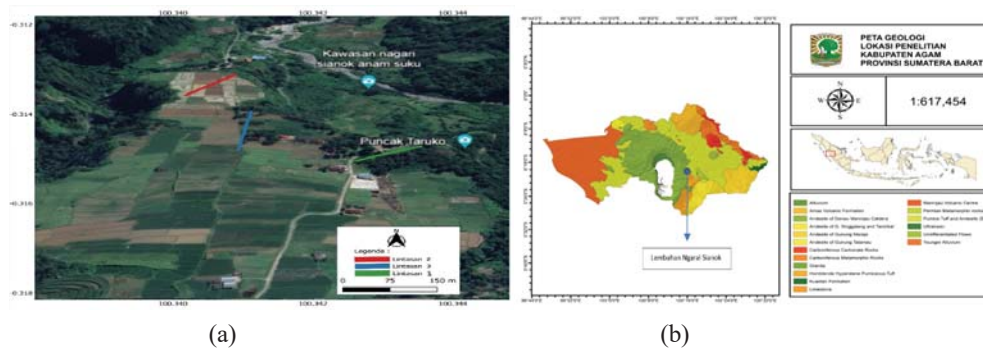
100.340 100.342 100.344

-0.312

-0.314

-0.316

-0.318

Kawasan nagari sianok anam suku

Puncak Taruko

Legende :
Lintasan 2
Lintasan 3
Lintasan 1

0 75 150 m

100.340 100.342 100.344

(a)

Lembahan Ngarai Sianok

PETA GEOLOGI
LOKASI PENELITIAN
KABUPATEN AGAM
PROVINSI SUMATERA BARAT

N
W E
S

1:617,454

Alluvium
Anai Volcanic Formation
Andesite of Danau Maninjau Caldera
Andesite of G. Singgalang and Tandikat
Andesite of Gunung Marapi
Andesite of Gunung Talamau
Carboniferous Carbonate Rocks
Carboniferous Metamorphic Rocks
Granite
Hornblende Hyperstene Pumiceous Tuff
Kuantan Formation
Limestone
Maningau Volcanic Forma
Permian Metamorphic rocks
Pumice Tuff and Andesitic
Ultrabasic
Undifferentiated Flows
Younger Alluvium

(b)